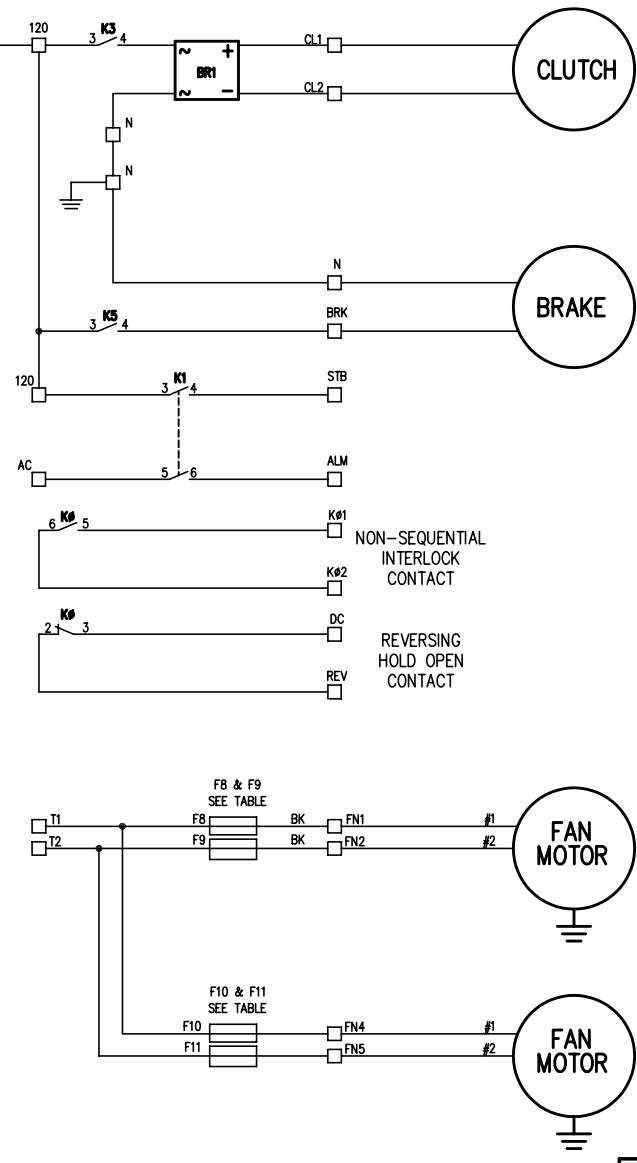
120
3 K3 4
~ +
BR1
~ −
CL1
CL2
CLUTCH
N
N
N
BRAKE
3 K5 4
BRK
120
3 K1 4
STB
AC
5 6
ALM
6 KØ 5
KØ1
NON−SEQUENTIAL INTERLOCK CONTACT
KØ2
2 KØ 3
DC
REVERSING HOLD OPEN CONTACT
REV

F8 & F9 SEE TABLE
T1
F8
BK
FN1
#1
T2
F9
BK
FN2
#2
FAN MOTOR

F10 & F11 SEE TABLE
F10
FN4
#1
F11
FN5
#2
FAN MOTOR